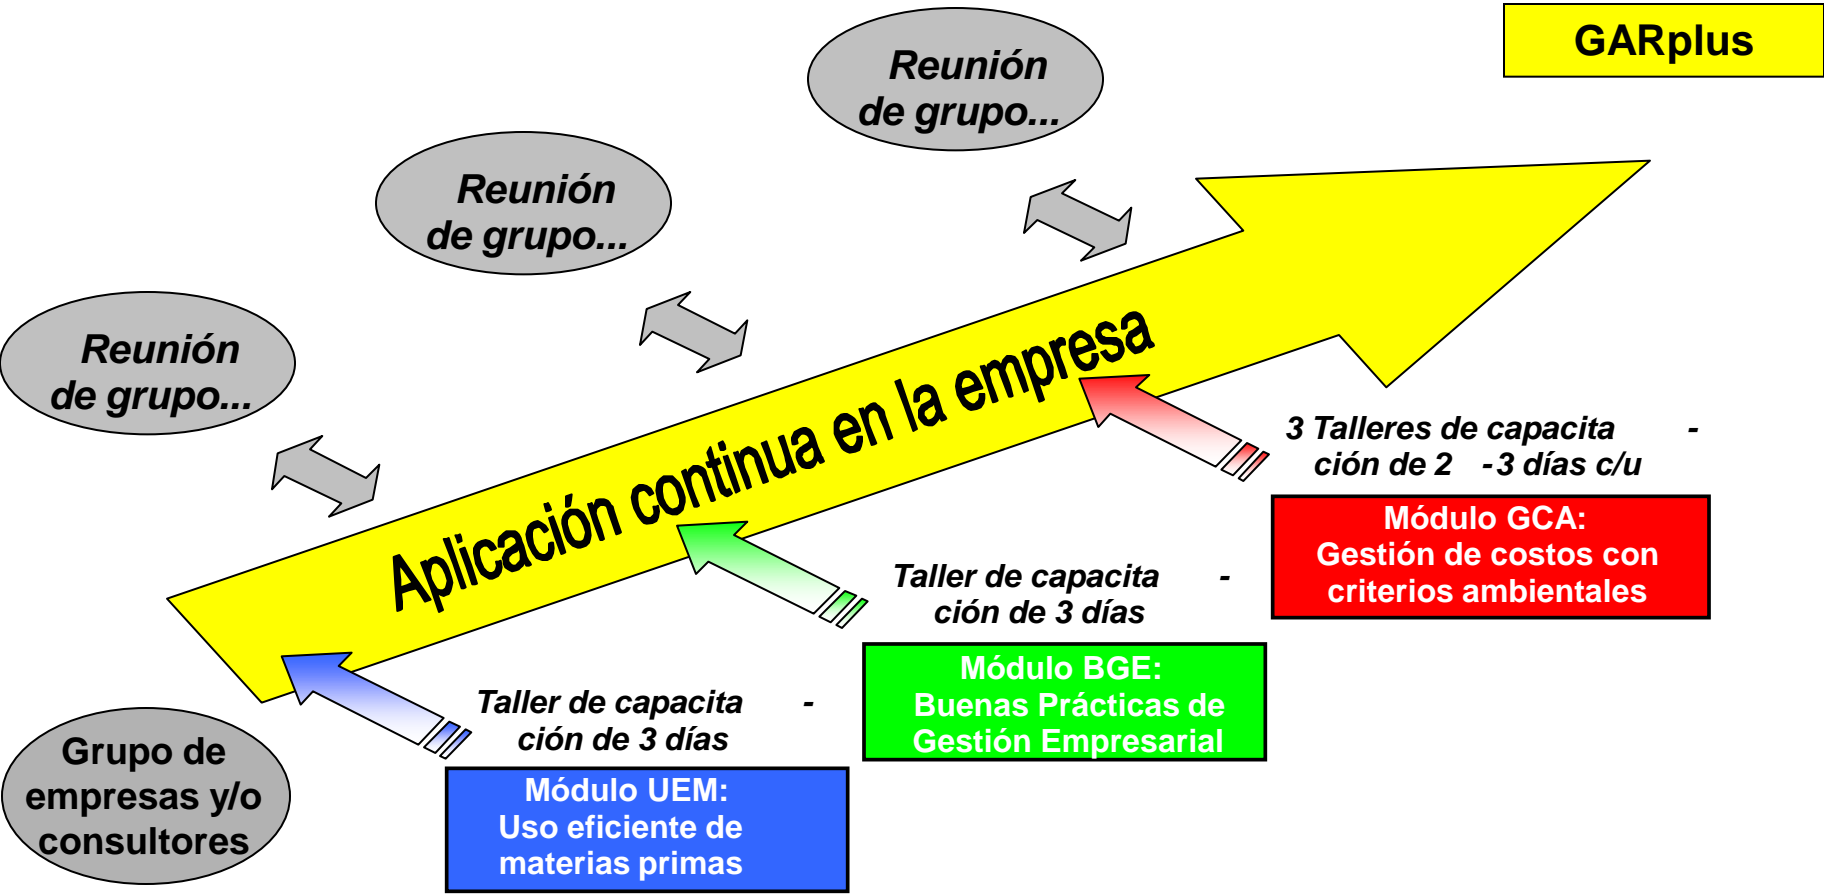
GARplus

Reunión de grupo...

Reunión de grupo...

Reunión de grupo...

Aplicación continua en la empresa

3 Talleres de capacitación de 2 -3 días c/u

Módulo GCA:
Gestión de costos con criterios ambientales

Taller de capacitación de 3 días

Módulo BGE:
Buenas Prácticas de Gestión Empresarial

Taller de capacitación de 3 días

Módulo UEM:
Uso eficiente de materias primas

Grupo de empresas y/o consultores